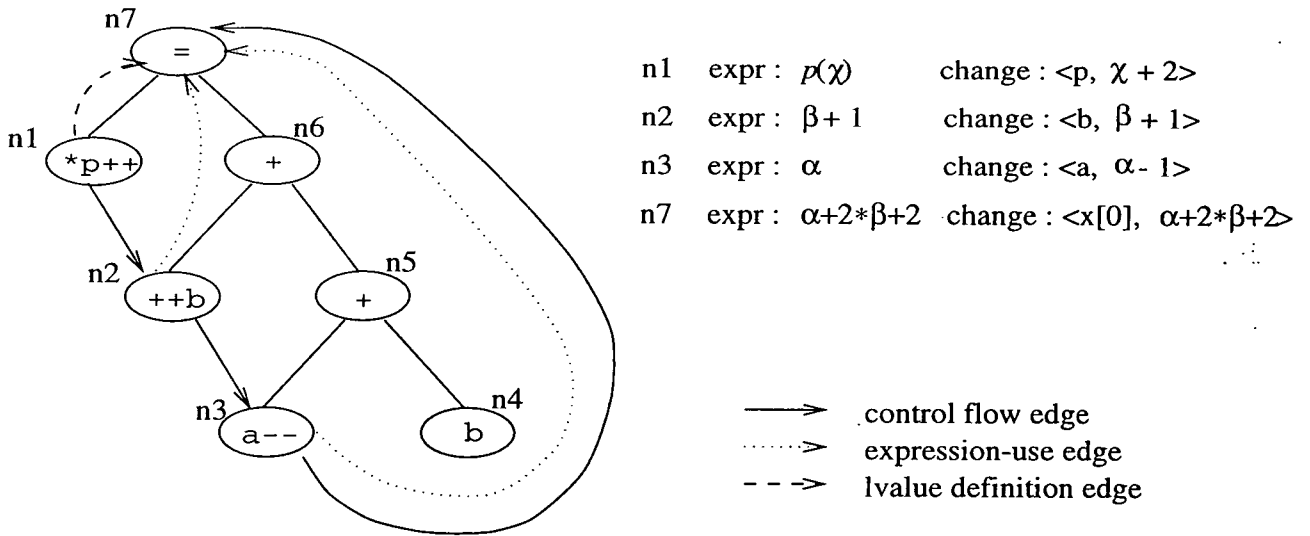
n7
=
n1
*p++
n6
+
n2
++b
n5
+
n3
a--
n4
b

n1 expr : $p(\chi)$ change : <p, $\chi + 2$>
n2 expr : $\beta + 1$ change : <b, $\beta + 1$>
n3 expr : $\alpha$ change : <a, $\alpha - 1$>
n7 expr : $\alpha+2*\beta+2$ change : <x[0], $\alpha+2*\beta+2$>

control flow edge
expression-use edge
lvalue definition edge